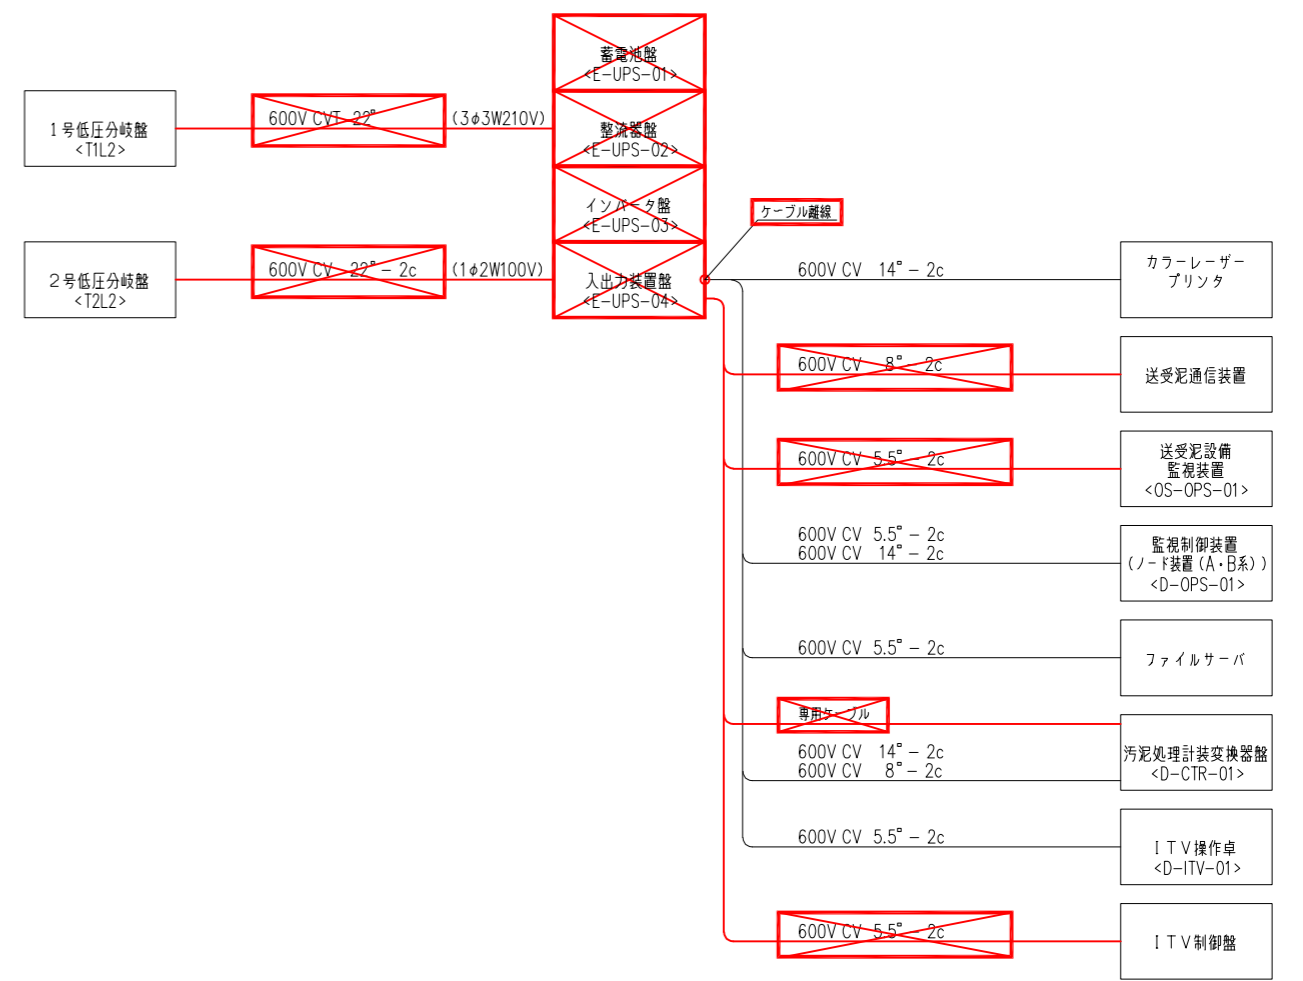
1号低圧分岐盤
<T1L2>

600V CVT 22°

(3φ3W210V)

2号低圧分岐盤
<T2L2>

600V CV 22° − 2c

(1φ2W100V)

蓄電池盤
<E-UPS-01>

整流器盤
<E-UPS-02>

インバータ盤
<E-UPS-03>

入出力装置盤
<E-UPS-04>

ケーブル離線

600V CV 14° − 2c

カラーレーザープリンタ

600V CV 8° − 2c

送受泥通信装置

600V CV 5.5° − 2c

送受泥設備
監視装置
<OS-OPS-01>

600V CV 5.5° − 2c
600V CV 14° − 2c

監視制御装置
(ノード装置(A・B系))
<D-OPS-01>

600V CV 5.5° − 2c

ファイルサーバ

専用ケーブル

600V CV 14° − 2c
600V CV 8° − 2c

汚泥処理計装変換器盤
<D-CTR-01>

600V CV 5.5° − 2c

ITV操作卓
<D-ITV-01>

600V CV 5.5° − 2c

ITV制御盤